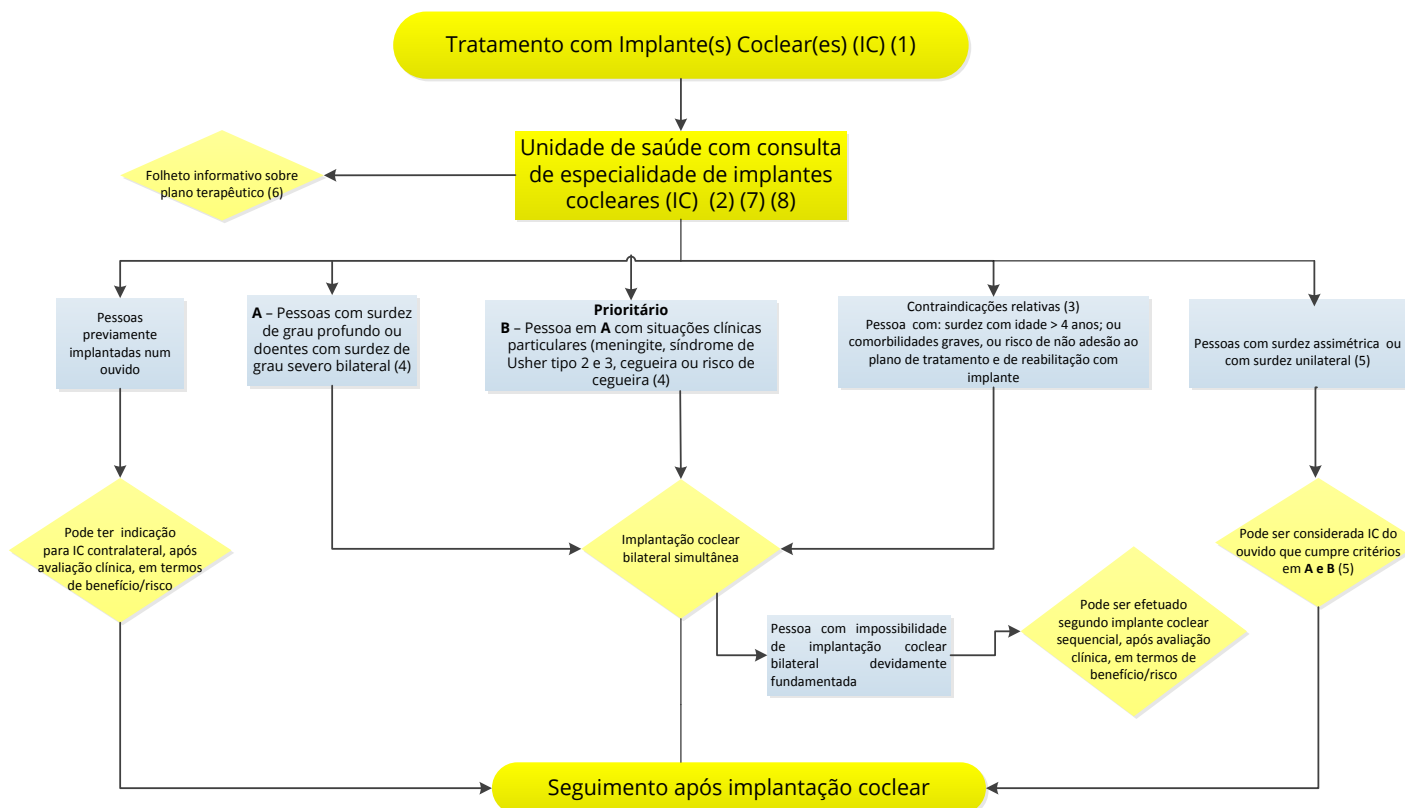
Tratamento com Implante(s) Coclear(es) (IC) (1)

Unidade de saúde com consulta de especialidade de implantes cocleares (IC) (2) (7) (8)

Folheto informativo sobre plano terapêutico (6)

Pessoas previamente implantadas num ouvido

**A** – Pessoas com surdez de grau profundo ou doentes com surdez de grau severo bilateral (4)

**Prioritário**
**B** – Pessoa em **A** com situações clínicas particulares (meningite, síndrome de Usher tipo 2 e 3, cegueira ou risco de cegueira (4)

Contraindicações relativas (3)
Pessoa com: surdez com idade > 4 anos; ou comorbilidades graves, ou risco de não adesão ao plano de tratamento e de reabilitação com implante

Pessoas com surdez assimétrica ou com surdez unilateral (5)

Pode ter indicação para IC contralateral, após avaliação clínica, em termos de benefício/risco

Implantação coclear bilateral simultânea

Pode ser considerada IC do ouvido que cumpre critérios em **A e B** (5)

Pessoa com impossibilidade de implantação coclear bilateral devidamente fundamentada

Pode ser efetuado segundo implante coclear sequencial, após avaliação clínica, em termos de benefício/risco

Seguimento após implantação coclear